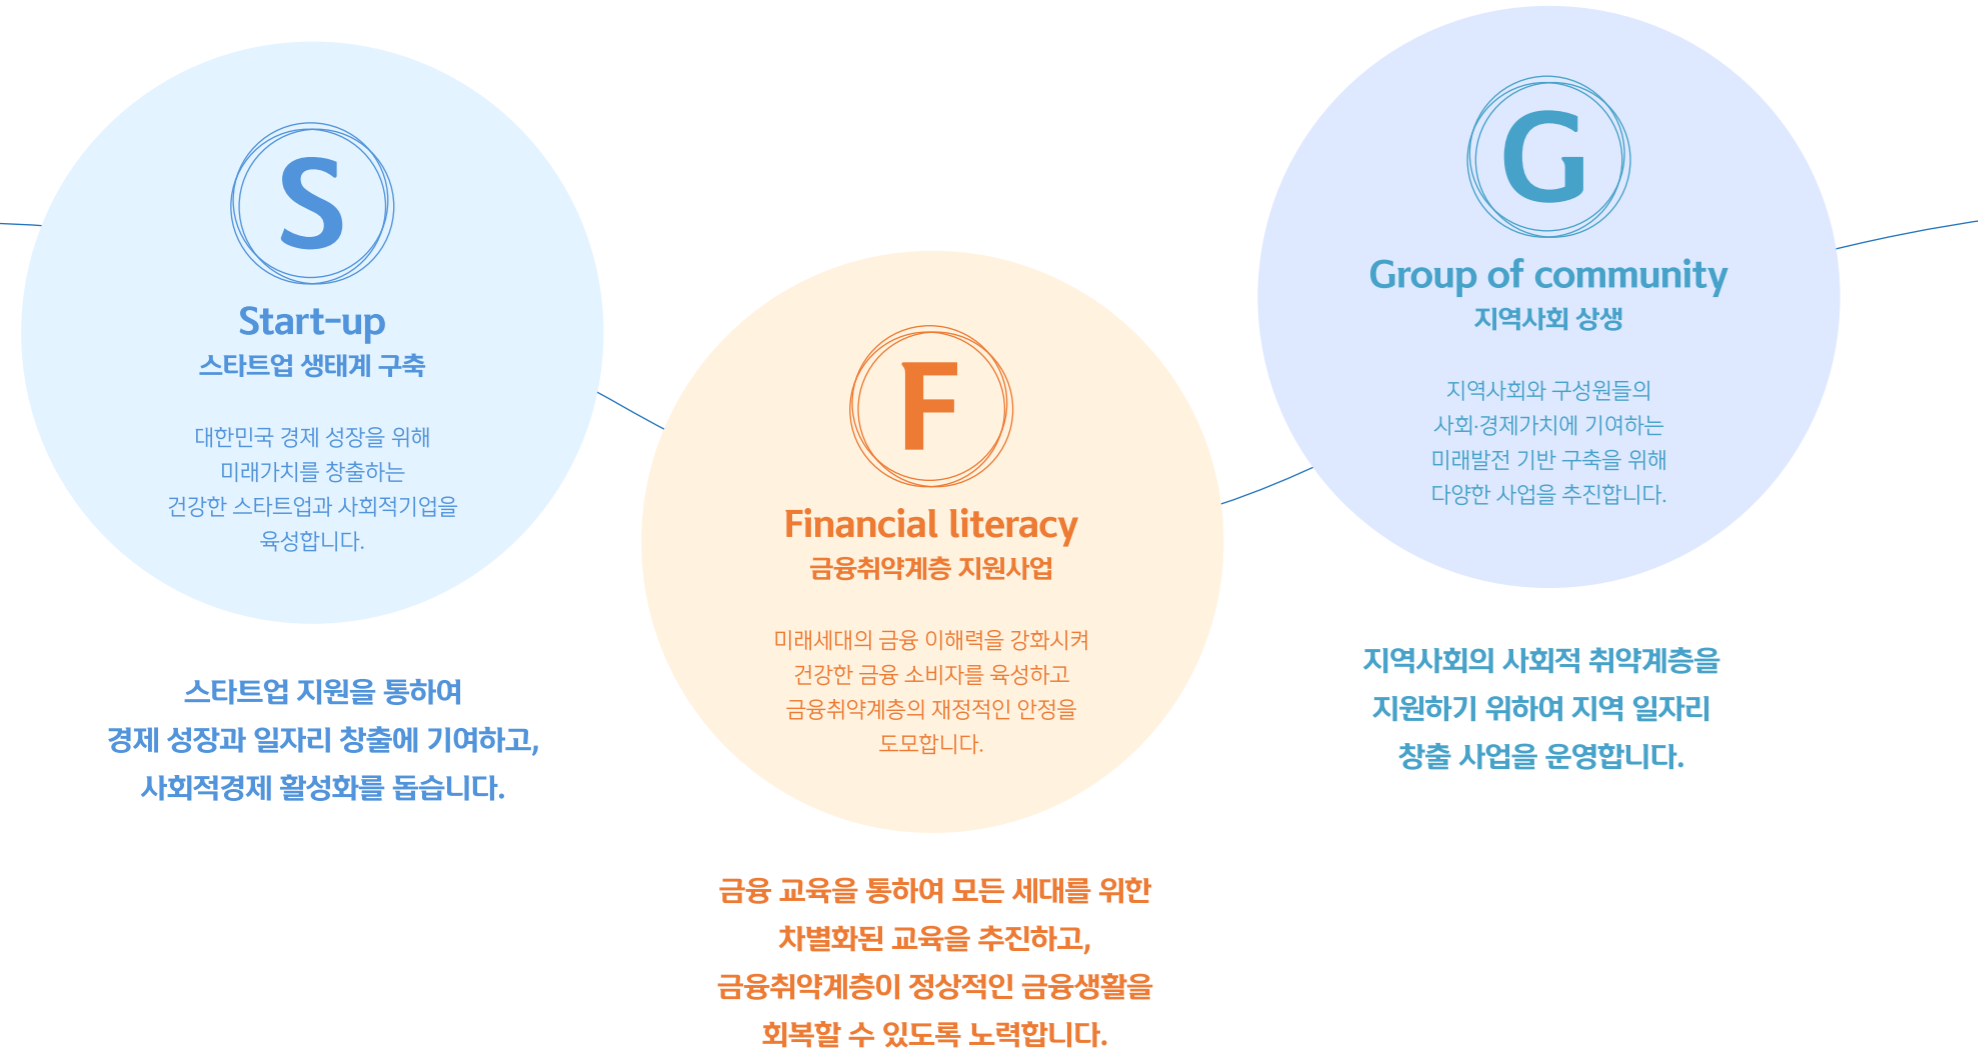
S

Start-up
스타트업 생태계 구축

대한민국 경제 성장을 위해 미래가치를 창출하는 건강한 스타트업과 사회적기업을 육성합니다.

스타트업 지원을 통하여 경제 성장과 일자리 창출에 기여하고, 사회적경제 활성화를 돕습니다.

F

Financial literacy
금융취약계층 지원사업

미래세대의 금융 이해력을 강화시켜 건강한 금융 소비자를 육성하고 금융취약계층의 재정적인 안정을 도모합니다.

금융 교육을 통하여 모든 세대를 위한 차별화된 교육을 추진하고, 금융취약계층이 정상적인 금융생활을 회복할 수 있도록 노력합니다.

G

Group of community
지역사회 상생

지역사회와 구성원들의 사회·경제가치에 기여하는 미래발전 기반 구축을 위해 다양한 사업을 추진합니다.

지역사회의 사회적 취약계층을 지원하기 위하여 지역 일자리 창출 사업을 운영합니다.